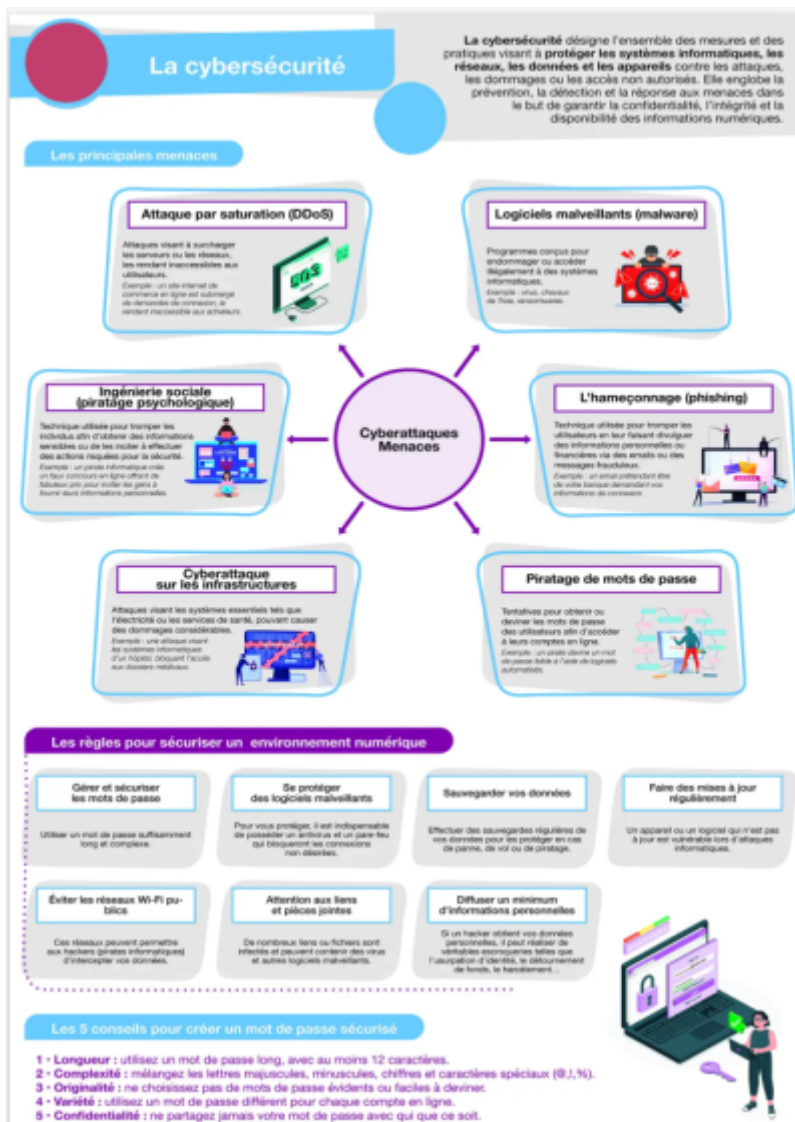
La cybersécurité

La cybersécurité désigne l'ensemble des mesures et des pratiques visant à protéger les systèmes informatiques, les réseaux, les données et les appareils contre les attaques, les dommages ou les accès non autorisés. Elle englobe la prévention, la détection et la réponse aux menaces dans le but de garantir la confidentialité, l'intégrité et la disponibilité des informations numériques.

Les principales menaces

Attaque par saturation (DDoS)

Attaques visant à surcharger les serveurs ou les réseaux, les rendant inaccessibles aux utilisateurs.
Exemple : un site internet de commerce en ligne est submergé de demandes de connexion, le rendant inaccessible aux acheteurs.

SOS

Logiciels malveillants (malware)

Programmes conçus pour endommager ou accéder illégalement à des systèmes informatiques.
Exemple : virus, cheval de Troie, rançongiciels.

Ingénierie sociale (piratage psychologique)

Technique utilisée pour tromper les individus afin d'obtenir des informations sensibles ou de les inciter à effectuer des actions risquées pour la sécurité.
Exemple : un pirate informatique crée un faux concours en ligne offrant de fabuleux prix pour inciter les gens à fournir leurs informations personnelles.

Cyberattaques Menaces

L'hameçonnage (phishing)

Technique utilisée pour tromper les utilisateurs en leur faisant divulguer des informations personnelles ou financières via des emails ou des messages frauduleux.
Exemple : un email prétendant être de votre banque demandant vos informations de connexion.

Cyberattaque sur les infrastructures

Attaques visant les systèmes essentiels tels que l'électricité ou les services de santé, pouvant causer des dommages considérables.
Exemple : une attaque visant les systèmes informatiques d'un hôpital bloquant l'accès aux dossiers médicaux.

Piratage de mots de passe

Tentatives pour obtenir ou deviner les mots de passe des utilisateurs afin d'accéder à leurs comptes en ligne.
Exemple : un pirate devine un mot de passe faible à l'aide de logiciels automatisés.

Les règles pour sécuriser un environnement numérique

Gérer et sécuriser les mots de passe

Utiliser un mot de passe suffisamment long et complexe.

Se protéger des logiciels malveillants

Pour vous protéger, il est indispensable de posséder un antivirus et un pare-feu qui bloqueront les connexions non désirées.

Sauvegarder vos données

Effectuer des sauvegardes régulières de vos données pour les protéger en cas de panne, de vol ou de piratage.

Faire des mises à jour régulièrement

Un appareil ou un logiciel qui n'est pas à jour est vulnérable lors d'attaques informatiques.

Éviter les réseaux Wi-Fi publics

Ces réseaux peuvent permettre aux hackers (pirates informatiques) d'intercepter vos données.

Attention aux liens et pièces jointes

De nombreux liens ou fichiers sont infectés et peuvent contenir des virus et autres logiciels malveillants.

Diffuser un minimum d'informations personnelles

Si un hacker obtient vos données personnelles, il peut réaliser de véritables escroqueries telles que l'usurpation d'identité, le détournement de fonds, le harcèlement…

Les 5 conseils pour créer un mot de passe sécurisé

1 - Longueur : utilisez un mot de passe long, avec au moins 12 caractères.
2 - Complexité : mélangez les lettres majuscules, minuscules, chiffres et caractères spéciaux (@,!,%).
3 - Originalité : ne choisissez pas de mots de passe évidents ou faciles à deviner.
4 - Variété : utilisez un mot de passe différent pour chaque compte en ligne.
5 - Confidentialité : ne partagez jamais votre mot de passe avec qui que ce soit.